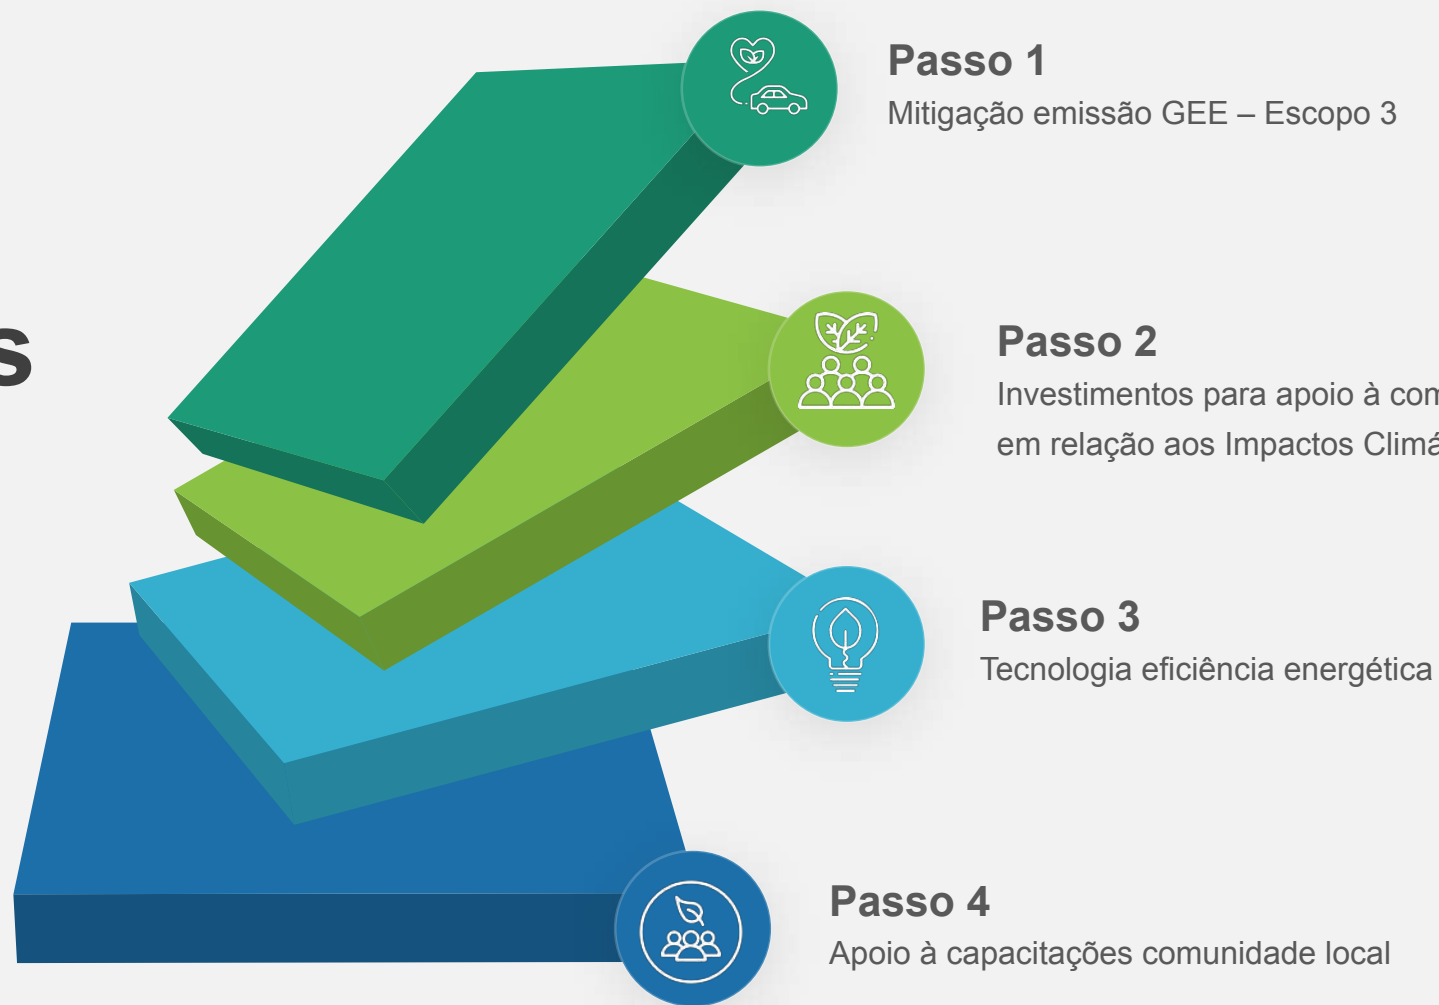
s

Passo 1
Mitigação emissão GEE – Escopo 3

Passo 2
Investimentos para apoio à com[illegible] em relação aos Impactos Climá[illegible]

Passo 3
Tecnologia eficiência energética

Passo 4
Apoio à capacitações comunidade local